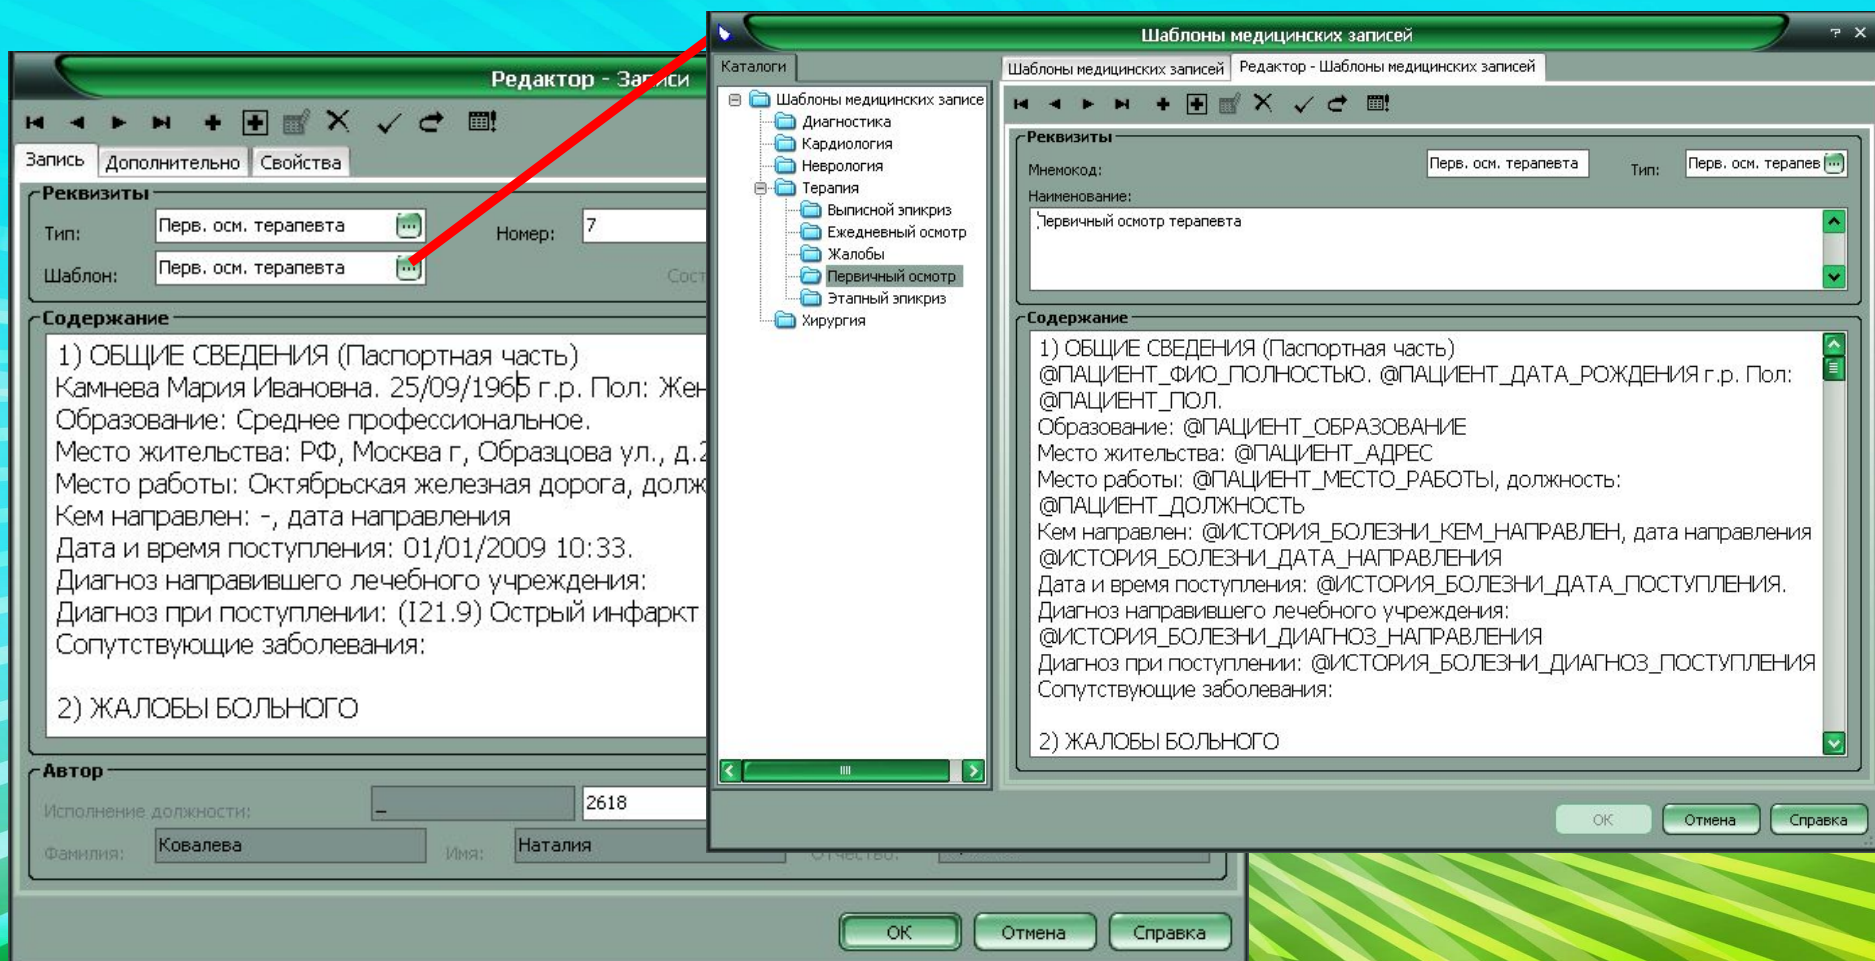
Редактор - Записи

Запись
Дополнительно
Свойства

Реквизиты
Тип: Перв. осм. терапевта
Номер: 7
Шаблон: Перв. осм. терапевта
Сост

Содержание
1) ОБЩИЕ СВЕДЕНИЯ (Паспортная часть)
Камнева Мария Ивановна. 25/09/1965 г.р. Пол: Жен
Образование: Среднее профессиональное.
Место жительства: РФ, Москва г, Образцова ул., д.2
Место работы: Октябрьская железная дорога, долж
Кем направлен: -, дата направления
Дата и время поступления: 01/01/2009 10:33.
Диагноз направившего лечебного учреждения:
Диагноз при поступлении: (I21.9) Острый инфаркт
Сопутствующие заболевания:

2) ЖАЛОБЫ БОЛЬНОГО

Автор
Исполнение должности: _ 2618
Фамилия: Ковалева
Имя: Наталия
Отчество:

ОК
Отмена
Справка

Шаблоны медицинских записей

Каталоги
Шаблоны медицинских записе
Диагностика
Кардиология
Неврология
Терапия
Выписной эпикриз
Ежедневный осмотр
Жалобы
Первичный осмотр
Этапный эпикриз
Хирургия

Шаблоны медицинских записей
Редактор - Шаблоны медицинских записей

Реквизиты
Мнемокод: Перв. осм. терапевта
Тип: Перв. осм. терапев
Наименование:
Первичный осмотр терапевта

Содержание
1) ОБЩИЕ СВЕДЕНИЯ (Паспортная часть)
@ПАЦИЕНТ_ФИО_ПОЛНОСТЬЮ. @ПАЦИЕНТ_ДАТА_РОЖДЕНИЯ г.р. Пол: @ПАЦИЕНТ_ПОЛ.
Образование: @ПАЦИЕНТ_ОБРАЗОВАНИЕ
Место жительства: @ПАЦИЕНТ_АДРЕС
Место работы: @ПАЦИЕНТ_МЕСТО_РАБОТЫ, должность: @ПАЦИЕНТ_ДОЛЖНОСТЬ
Кем направлен: @ИСТОРИЯ_БОЛЕЗНИ_КЕМ_НАПРАВЛЕН, дата направления @ИСТОРИЯ_БОЛЕЗНИ_ДАТА_НАПРАВЛЕНИЯ
Дата и время поступления: @ИСТОРИЯ_БОЛЕЗНИ_ДАТА_ПОСТУПЛЕНИЯ.
Диагноз направившего лечебного учреждения: @ИСТОРИЯ_БОЛЕЗНИ_ДИАГНОЗ_НАПРАВЛЕНИЯ
Диагноз при поступлении: @ИСТОРИЯ_БОЛЕЗНИ_ДИАГНОЗ_ПОСТУПЛЕНИЯ
Сопутствующие заболевания:

2) ЖАЛОБЫ БОЛЬНОГО

ОК
Отмена
Справка